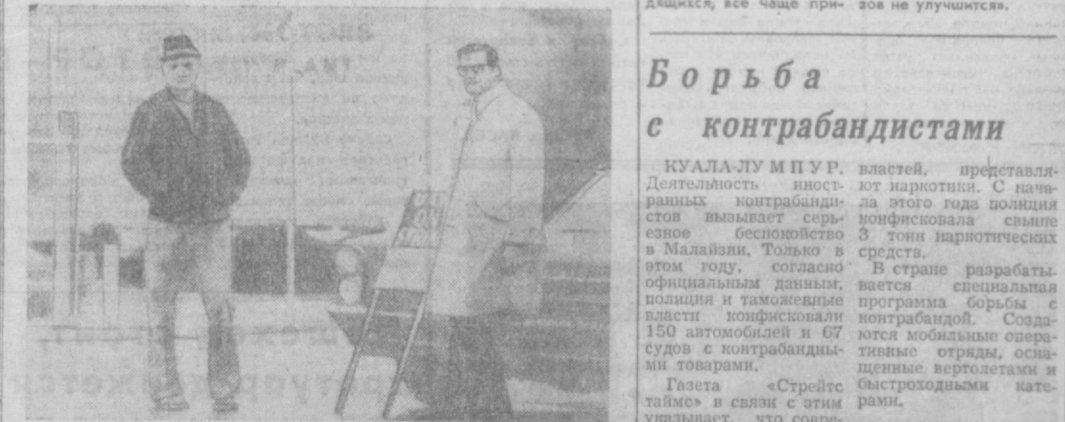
дящихся, все чаще при- зов не улучшится».

Борьба с контрабандистами

КУАЛА-ЛУМПУР. Деятельность иностранных контрабандистов вызывает серьезное беспокойство в Малайзии. Только в этом году, согласно официальным данным, полиция и таможенные власти конфисковали 150 автомобилей и 67 судов с контрабандными товарами.

Газета «Стрейтс таймс» в связи с этим указывает, что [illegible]

властей, представляют наркотики. С начала этого года полиция конфисковала свыше 3 тонн наркотических средств.

В стране разрабатывается специальная программа борьбы с контрабандой. Создаются мобильные оперативные отряды, оснащенные вертолетами и быстроходными катерами.